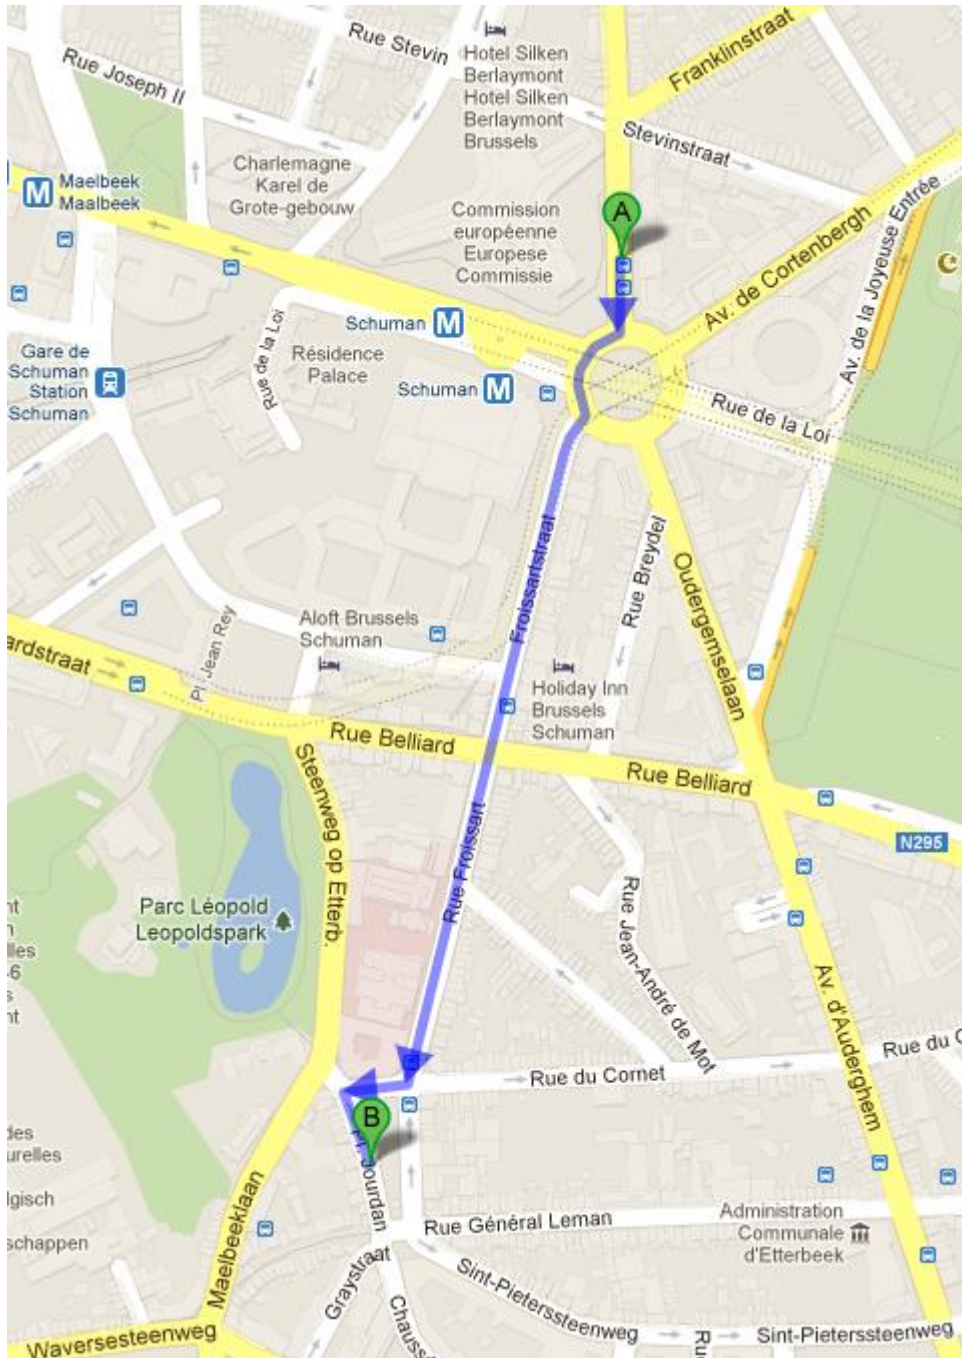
Rue Stevin
Hotel Silken Berlaymont
Hotel Silken Berlaymont Brussels
Franklinstraat
Rue Joseph II
Stevinstraat
Maelbeek
Maalbeek
Charlemagne
Karel de Grote-gebouw
Commission européenne
Europese Commissie
A
Av. de Cortenbergh
Av. de la Joyeuse Entrée
Schuman
Rue de la Loi
Résidence Palace
Gare de Schuman
Station Schuman
Schuman
Rue de la Loi
Froissartstraat
Rue Breydel
Oudergemselaan
Aloft Brussels Schuman
ardstraat
Pl. Jean Rey
Holiday Inn Brussels Schuman
Rue Belliard
Rue Belliard
N295
Steenweg op Etterb.
Rue Froissart
Parc Léopold
Leopoldspark
Rue Jean-André de Mot
Av. d'Auderghem
nt
n
lles
-6
s
nt
Rue du C
Rue du Cornet
B
Fr. Jourdan
des
urelles
lgisch
schappen
Rue Général Leman
Administration Communale d'Etterbeek
Maelbeeklaan
Graystraat
Chauss
Sint-Pieterssteenweg
Ru
Sint-Pieterssteenweg
Waversesteenweg